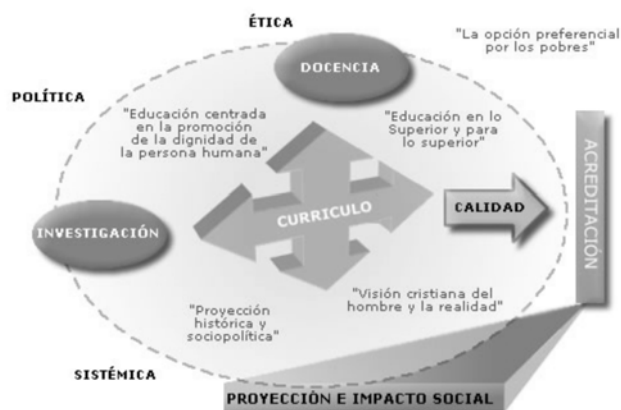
ÉTICA

"La opción preferencial por los pobres"

DOCENCIA

POLÍTICA

"Educación centrada en la promoción de la dignidad de la persona humana"

"Educación en lo Superior y para lo superior"

ACREDITACIÓN

CURRICULO

CALIDAD

INVESTIGACIÓN

"Proyección histórica y sociopolítica"

"Visión cristiana del hombre y la realidad"

SISTÉMICA

PROYECCIÓN E IMPACTO SOCIAL